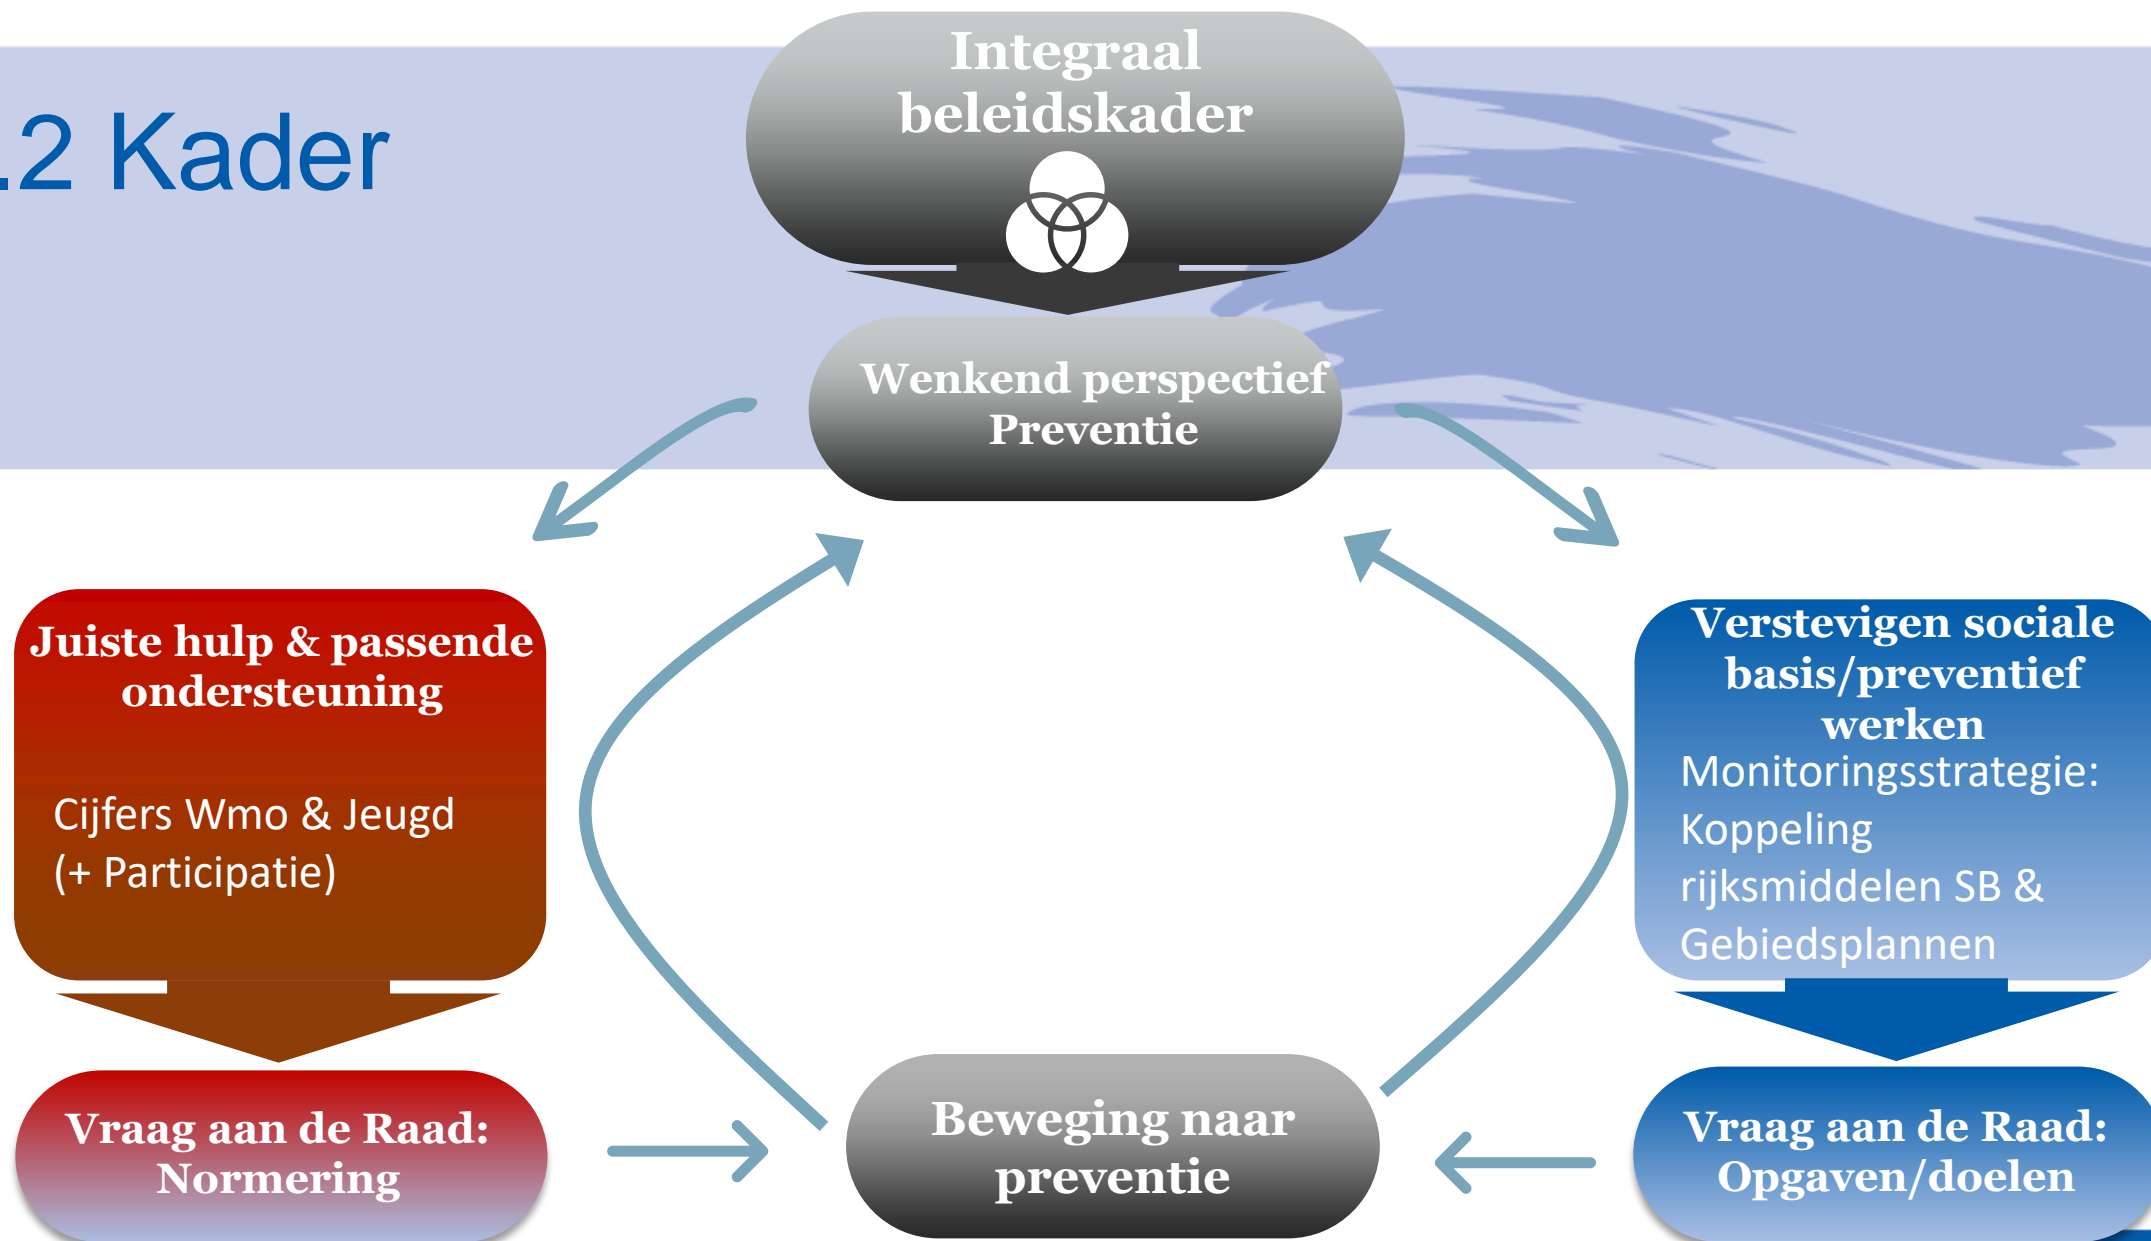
.2 Kader

Integraal beleidskader

Wenkend perspectief Preventie

Juiste hulp & passende ondersteuning

Cijfers Wmo & Jeugd (+ Participatie)

Verstevigen sociale basis/preventief werken
Monitoringsstrategie: Koppeling rijksmiddelen SB & Gebiedsplannen

Vraag aan de Raad: Normering

Beweging naar preventie

Vraag aan de Raad: Opgaven/doelen